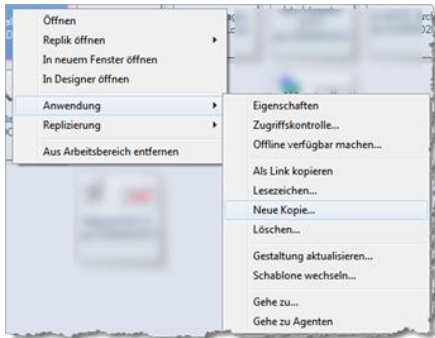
Öffnen
Replik öffnen
In neuem Fenster öffnen
In Designer öffnen
Anwendung
Replizierung
Aus Arbeitsbereich entfernen

Eigenschaften
Zugriffskontrolle...
Offline verfügbar machen...
Als Link kopieren
Lesezeichen...
Neue Kopie...
Löschen...
Gestaltung aktualisieren...
Schablone wechseln...
Gehe zu...
Gehe zu Agenten